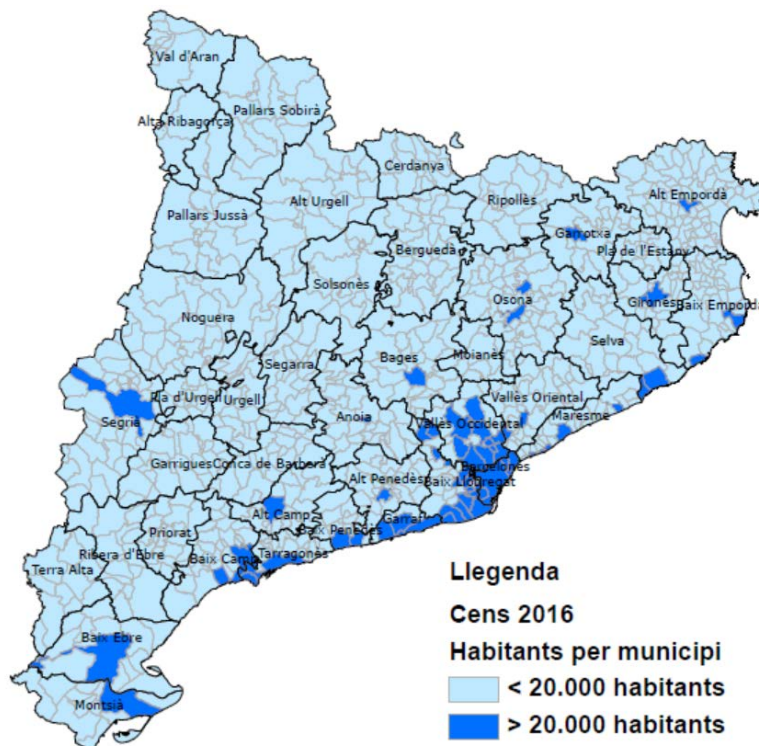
Val d'Aran
Pallars Sobirà
Alta Ribagorça
Cerdanya
Alt Empordà
Ripollès
Pallars Jussà
Alt Urgell
Garrotxa
Pla de l'Estany
Berguedà
Solsonès
Osona
Gironès
Baix Empordà
Noguera
Selva
Bages
Moianès
Segarra
Pla d'Urgell
Urgell
Vallès Oriental
Segrià
Anoia
Maresme
Vallès Occidental
Garrigues
Conca de Barberà
Barcelonès
Alt Penedès
Baix Llobregat
Alt Camp
Priorat
Baix Penedès
Garraf
Ribera d'Ebre
Baix Camp
Tarragonès
Terra Alta
Baix Ebre
Montsià

Llegenda
Cens 2016
Habitants per municipi
< 20.000 habitants
> 20.000 habitants